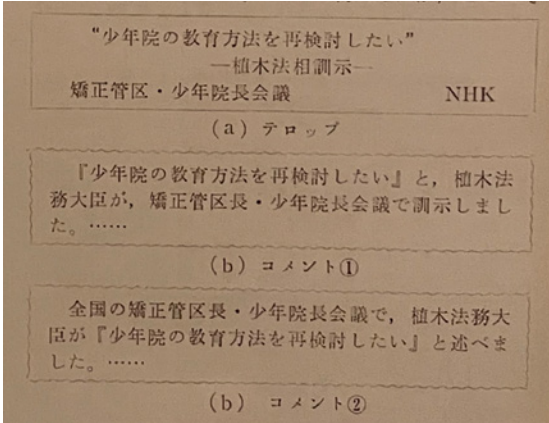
"少年院の教育方法を再検討したい"
—植木法相訓示—
矯正管区・少年院長会議　　NHK

(a) テロップ

『少年院の教育方法を再検討したい』と，植木法務大臣が，矯正管区長・少年院長会議で訓示しました。……

(b) コメント①

全国の矯正管区長・少年院長会議で，植木法務大臣が『少年院の教育方法を再検討したい』と述べました。……

(b) コメント②